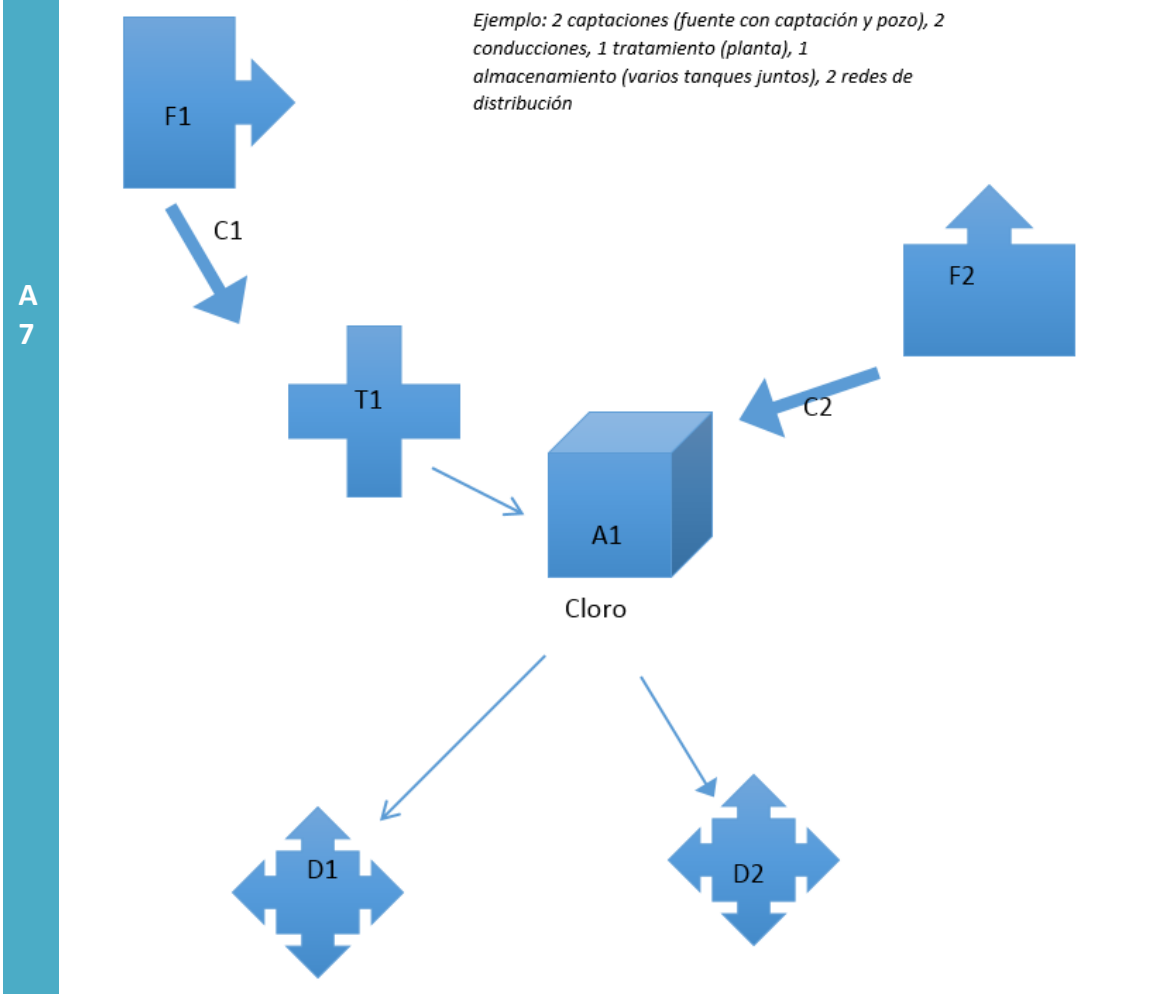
A 7

Ejemplo: 2 captaciones (fuente con captación y pozo), 2 conducciones, 1 tratamiento (planta), 1 almacenamiento (varios tanques juntos), 2 redes de distribución

F1

C1

F2

T1

C2

A1

Cloro

D1

D2